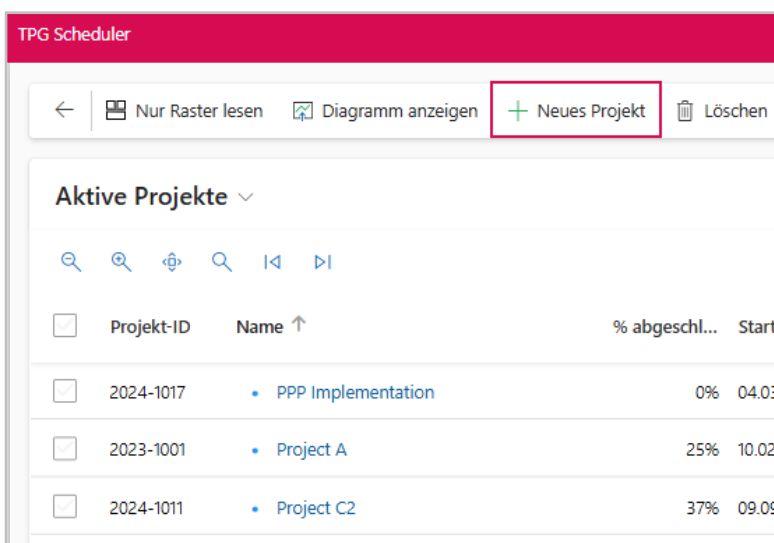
TPG Scheduler

Nur Raster lesen | Diagramm anzeigen | + Neues Projekt | Löschen

Aktive Projekte

| Projekt-ID | Name ↑ | % abgeschl... | Start |
|---|---|---|---|
| 2024-1017 | PPP Implementation | 0% | 04.03 |
| 2023-1001 | Project A | 25% | 10.02 |
| 2024-1011 | Project C2 | 37% | 09.09 |